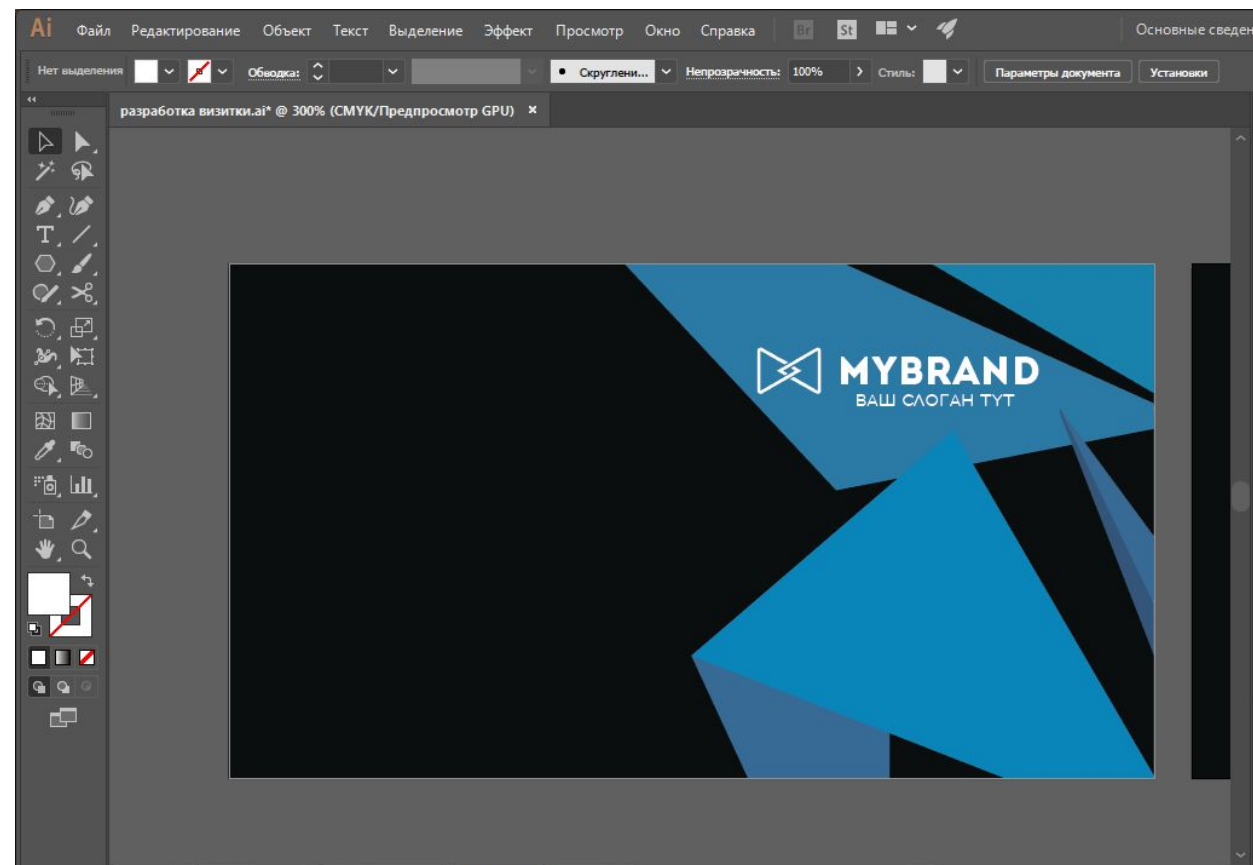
Ai Файл Редактирование Объект Текст Выделение Эффект Просмотр Окно Справка Br St Основные сведен

Нет выделения Обводка: Скруглени... Непрозрачность: 100% Стиль: Параметры документа Установки

разработка визитки.ai* @ 300% (CMYK/Предпросмотр GPU) ×

MYBRAND
ВАШ СЛОГАН ТУТ